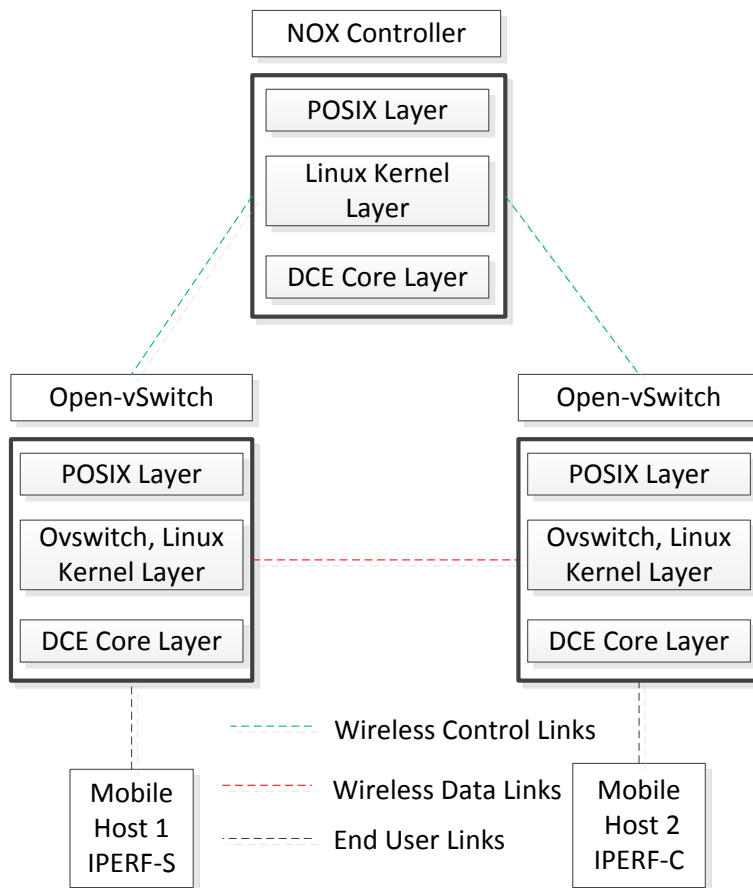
NOX Controller

POSIX Layer

Linux Kernel Layer

DCE Core Layer

Open-vSwitch

POSIX Layer

Ovswitch, Linux Kernel Layer

DCE Core Layer

Open-vSwitch

POSIX Layer

Ovswitch, Linux Kernel Layer

DCE Core Layer

Wireless Control Links

Wireless Data Links

End User Links

Mobile Host 1 IPERF-S

Mobile Host 2 IPERF-C